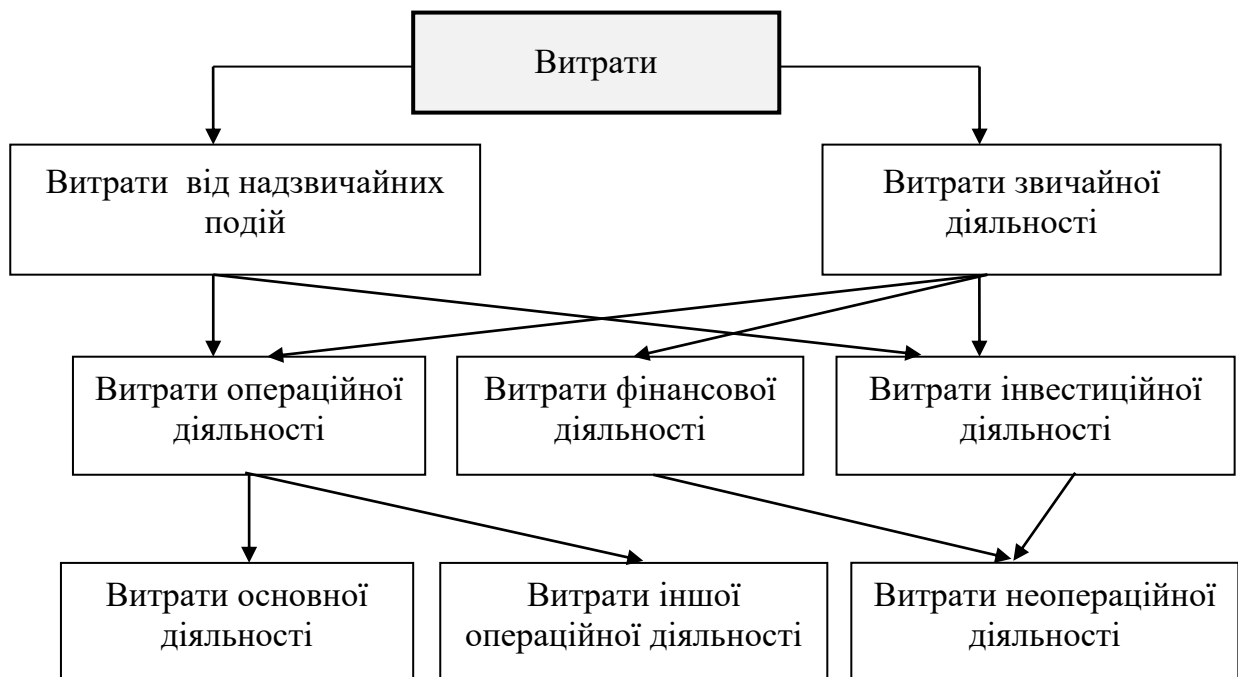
Витрати

Витрати від надзвичайних подій

Витрати звичайної діяльності

Витрати операційної діяльності

Витрати фінансової діяльності

Витрати інвестиційної діяльності

Витрати основної діяльності

Витрати іншої операційної діяльності

Витрати неопераційної діяльності